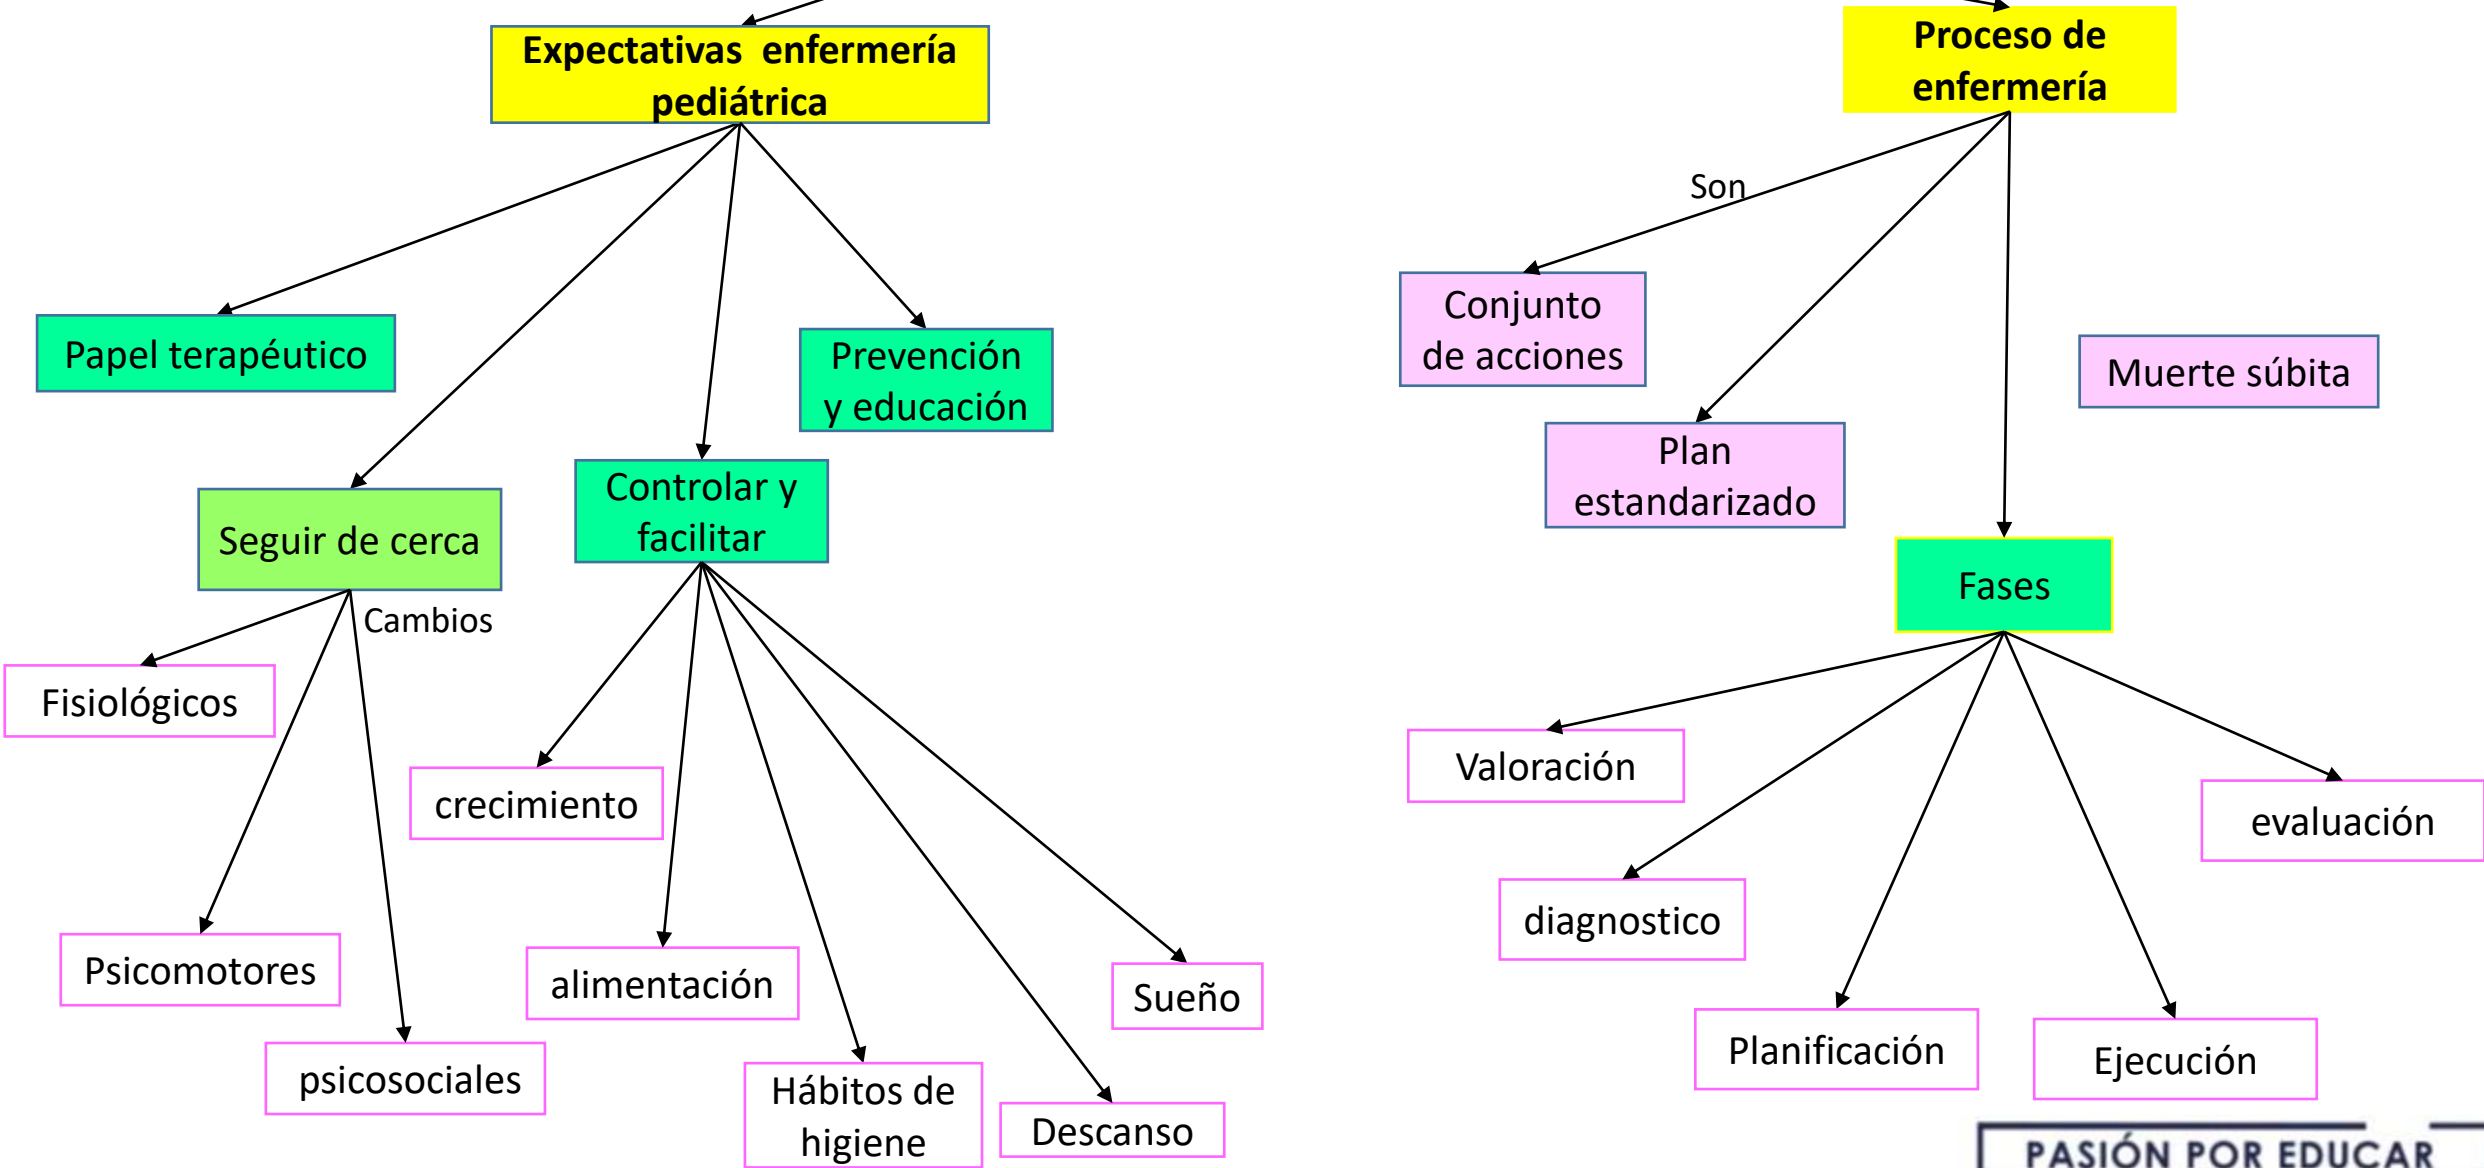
Expectativas enfermería pediátrica

Papel terapéutico

Prevención y educación

Seguir de cerca

Controlar y facilitar

Cambios

Fisiológicos

Psicomotores

psicosociales

crecimiento

alimentación

Hábitos de higiene

Descanso

Sueño

Proceso de enfermería

Son

Conjunto de acciones

Muerte súbita

Plan estandarizado

Fases

Valoración

evaluación

diagnostico

Planificación

Ejecución

PASIÓN POR EDUCAR